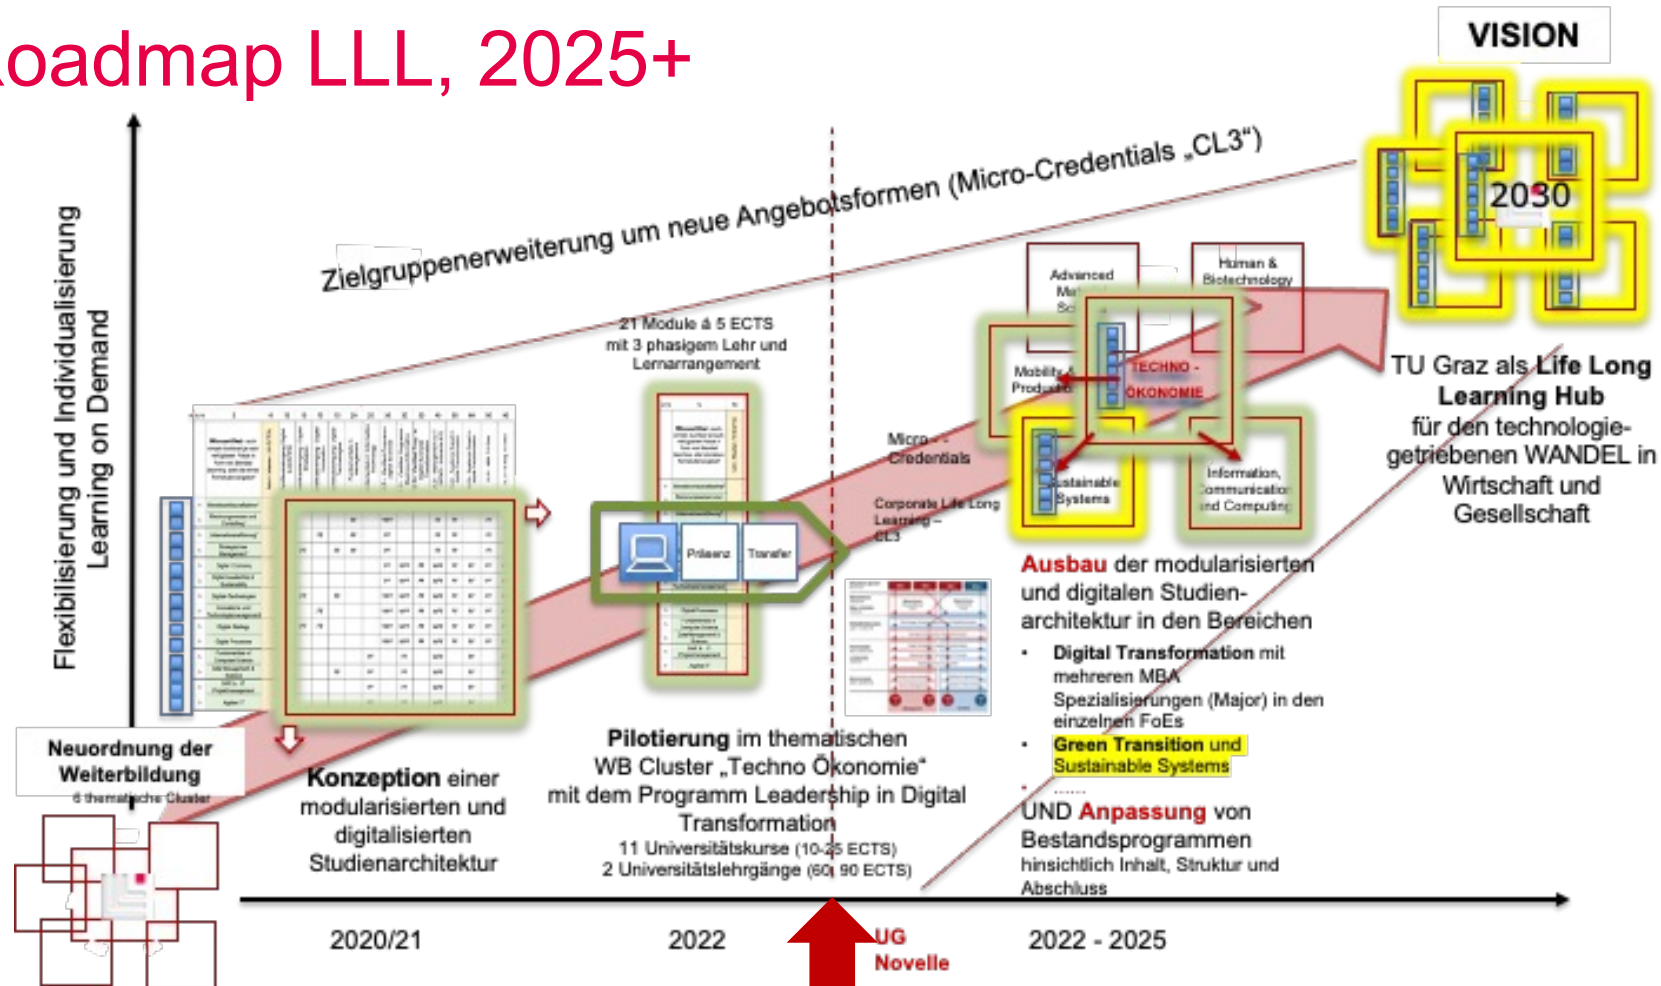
oadmap LLL, 2025+

VISION

Flexibilisierung und Individualisierung Learning on Demand

Zielgruppenerweiterung um neue Angebotsformen (Micro-Credentials „CL3")

2030

TU Graz als Life Long Learning Hub für den technologiegetriebenen WANDEL in Wirtschaft und Gesellschaft

21 Module á 5 ECTS mit 3 phasigem Lehr und Lernarrangement

Präsenz

Transfer

Micro - Credentials

Corporate Life Long Learning – CL3

Advanced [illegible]

Human & Biotechnology

Mobility & Production

TECHNO - ÖKONOMIE

Sustainable Systems

Information, Communication and Computing

Ausbau der modularisierten und digitalen Studienarchitektur in den Bereichen

• Digital Transformation mit mehreren MBA Spezialisierungen (Major) in den einzelnen FoEs

• Green Transition und Sustainable Systems

......

UND Anpassung von Bestandsprogrammen hinsichtlich Inhalt, Struktur und Abschluss

Neuordnung der Weiterbildung
6 thematische Cluster

Konzeption einer modularisierten und digitalisierten Studienarchitektur

Pilotierung im thematischen WB Cluster „Techno Ökonomie" mit dem Programm Leadership in Digital Transformation
11 Universitätskurse (10-25 ECTS)
2 Universitätslehrgänge (60, 90 ECTS)

2020/21

2022

UG Novelle

2022 - 2025